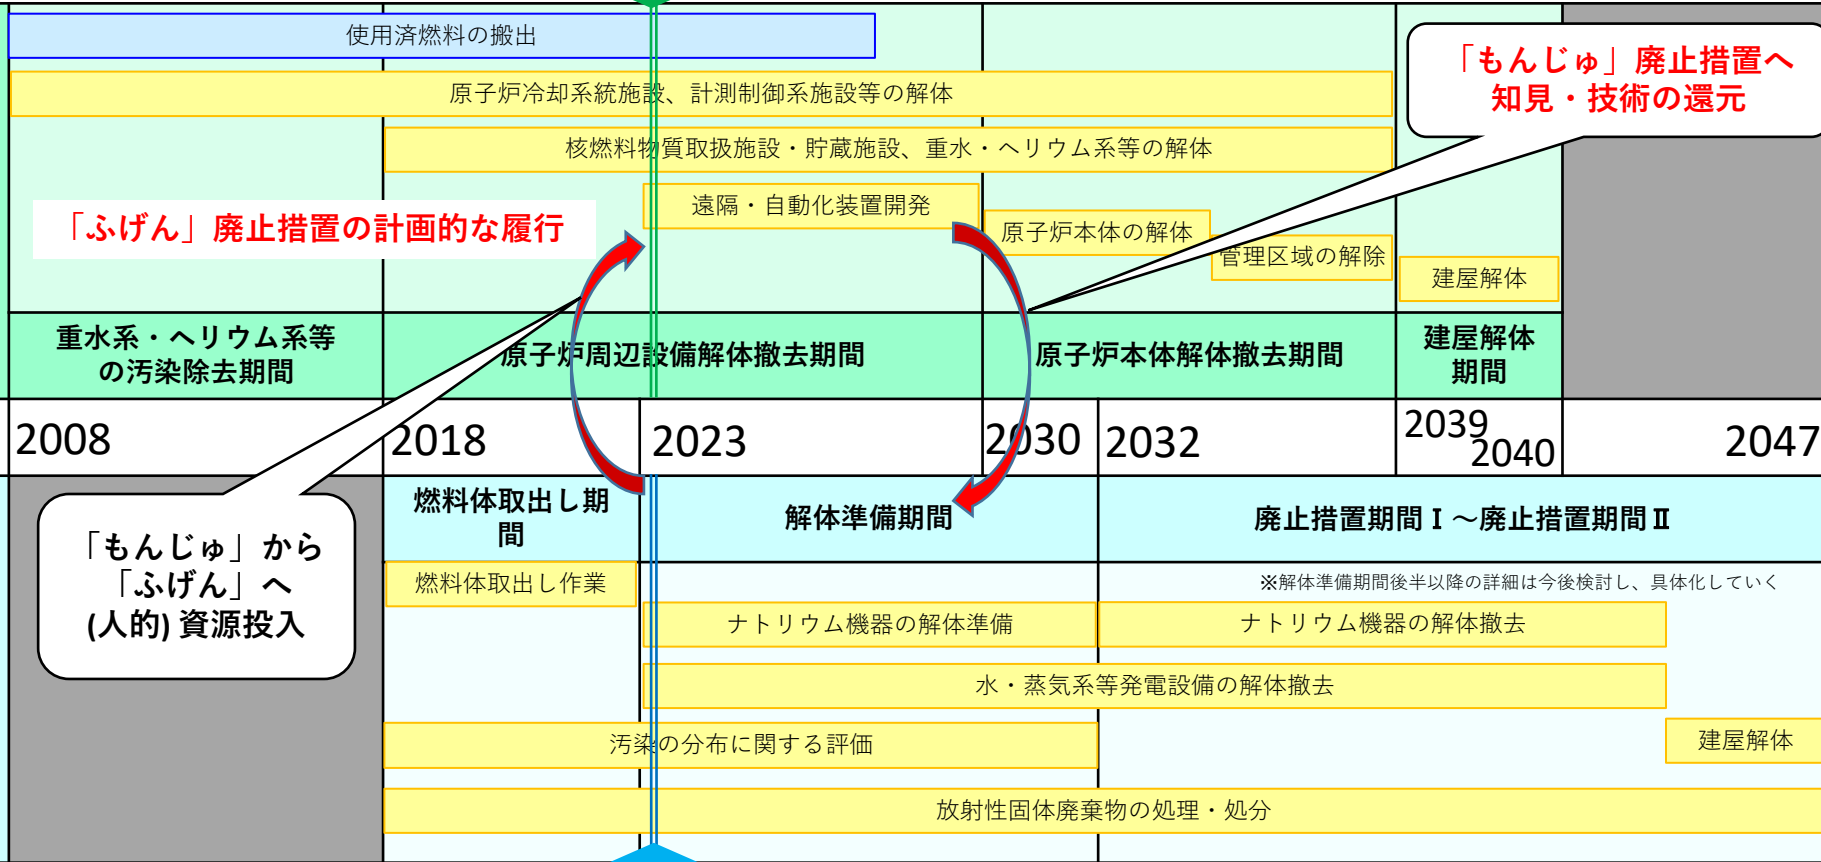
使用済燃料の搬出

原子炉冷却系統施設、計測制御系施設等の解体

核燃料物質取扱施設・貯蔵施設、重水・ヘリウム系等の解体

「もんじゅ」廃止措置へ知見・技術の還元

「ふげん」廃止措置の計画的な履行

遠隔・自動化装置開発

原子炉本体の解体

管理区域の解除

建屋解体

重水系・ヘリウム系等の汚染除去期間

原子炉周辺設備解体撤去期間

原子炉本体解体撤去期間

建屋解体期間

2008

2018

2023

2030

2032

2039

2040

2047

「もんじゅ」から「ふげん」へ(人的) 資源投入

燃料体取出し期間

解体準備期間

廃止措置期間Ⅰ～廃止措置期間Ⅱ

燃料体取出し作業

※解体準備期間後半以降の詳細は今後検討し、具体化していく

ナトリウム機器の解体準備

ナトリウム機器の解体撤去

水・蒸気系等発電設備の解体撤去

汚染の分布に関する評価

建屋解体

放射性固体廃棄物の処理・処分